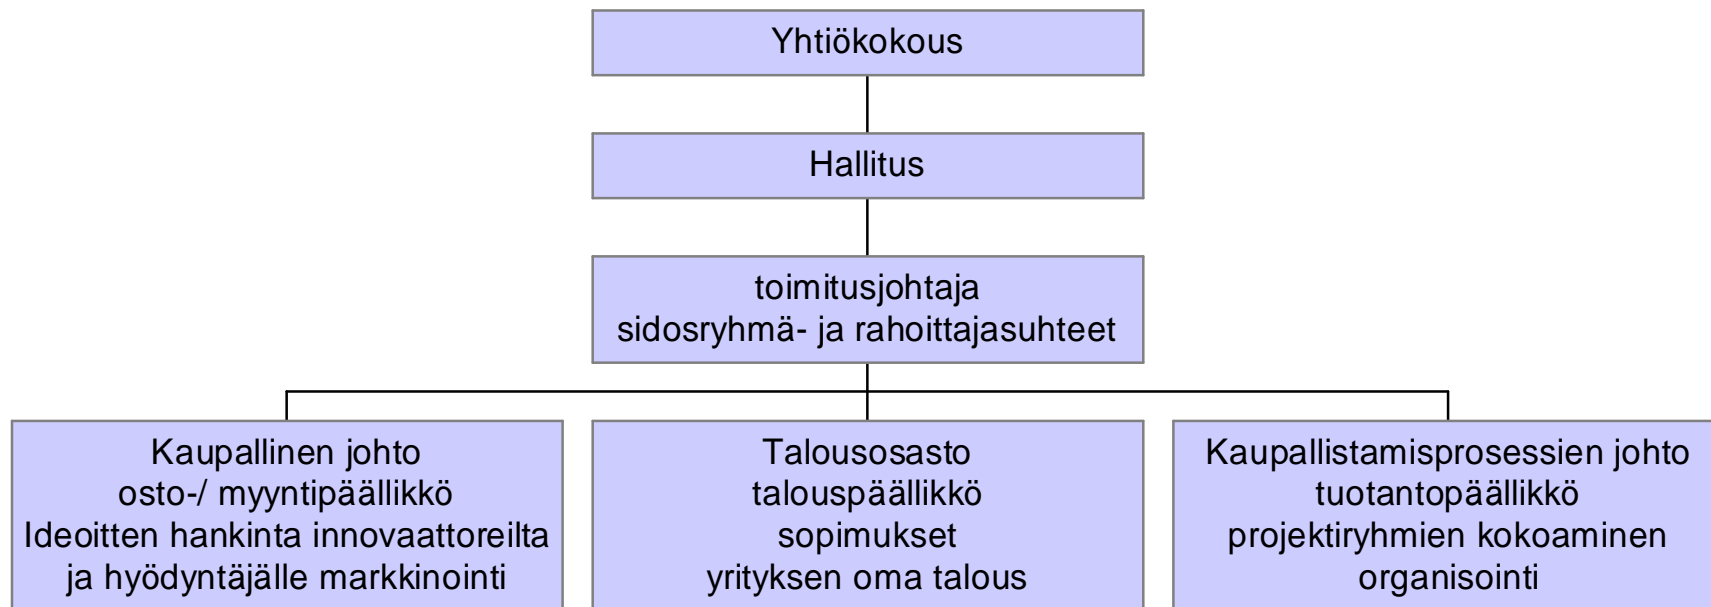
Yhtiökokous

Hallitus

toimitusjohtaja
sidosryhmä- ja rahoittajasuhteet

Kaupallinen johto
osto-/ myyntipäällikkö
Ideoitten hankinta innovaattoreilta
ja hyödyntäjälle markkinointi

Talousosasto
talouspäällikkö
sopimukset
yrityksen oma talous

Kaupallistamisprosessien johto
tuotantopäällikkö
projektiryhmien kokoaminen
organisointi